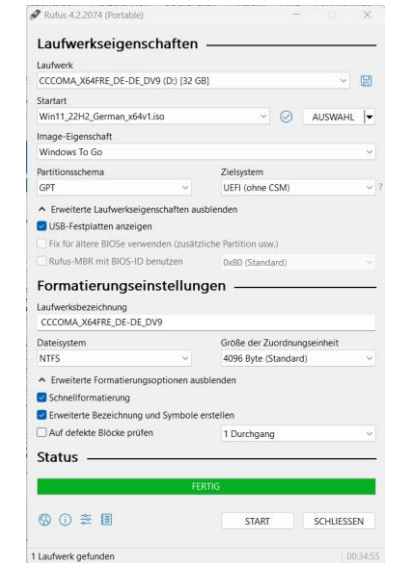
Rufus 4.2.2074 (Portable)

Laufwerkseigenschaften

Laufwerk
CCCOMA_X64FRE_DE-DE_DV9 (D:) [32 GB]

Startart
Win11_22H2_German_x64v1.iso
AUSWAHL

Image-Eigenschaft
Windows To Go

Partitionsschema
GPT

Zielsystem
UEFI (ohne CSM)

^ Erweiterte Laufwerkseigenschaften ausblenden

USB-Festplatten anzeigen

Fix für ältere BIOSe verwenden (zusätzliche Partition usw.)

Rufus-MBR mit BIOS-ID benutzen
0x80 (Standard)

Formatierungseinstellungen

Laufwerksbezeichnung
CCCOMA_X64FRE_DE-DE_DV9

Dateisystem
NTFS

Größe der Zuordnungseinheit
4096 Byte (Standard)

^ Erweiterte Formatierungsoptionen ausblenden

Schnellformatierung

Erweiterte Bezeichnung und Symbole erstellen

Auf defekte Blöcke prüfen
1 Durchgang

Status

FERTIG

START
SCHLIESSEN

1 Laufwerk gefunden
00:34:55